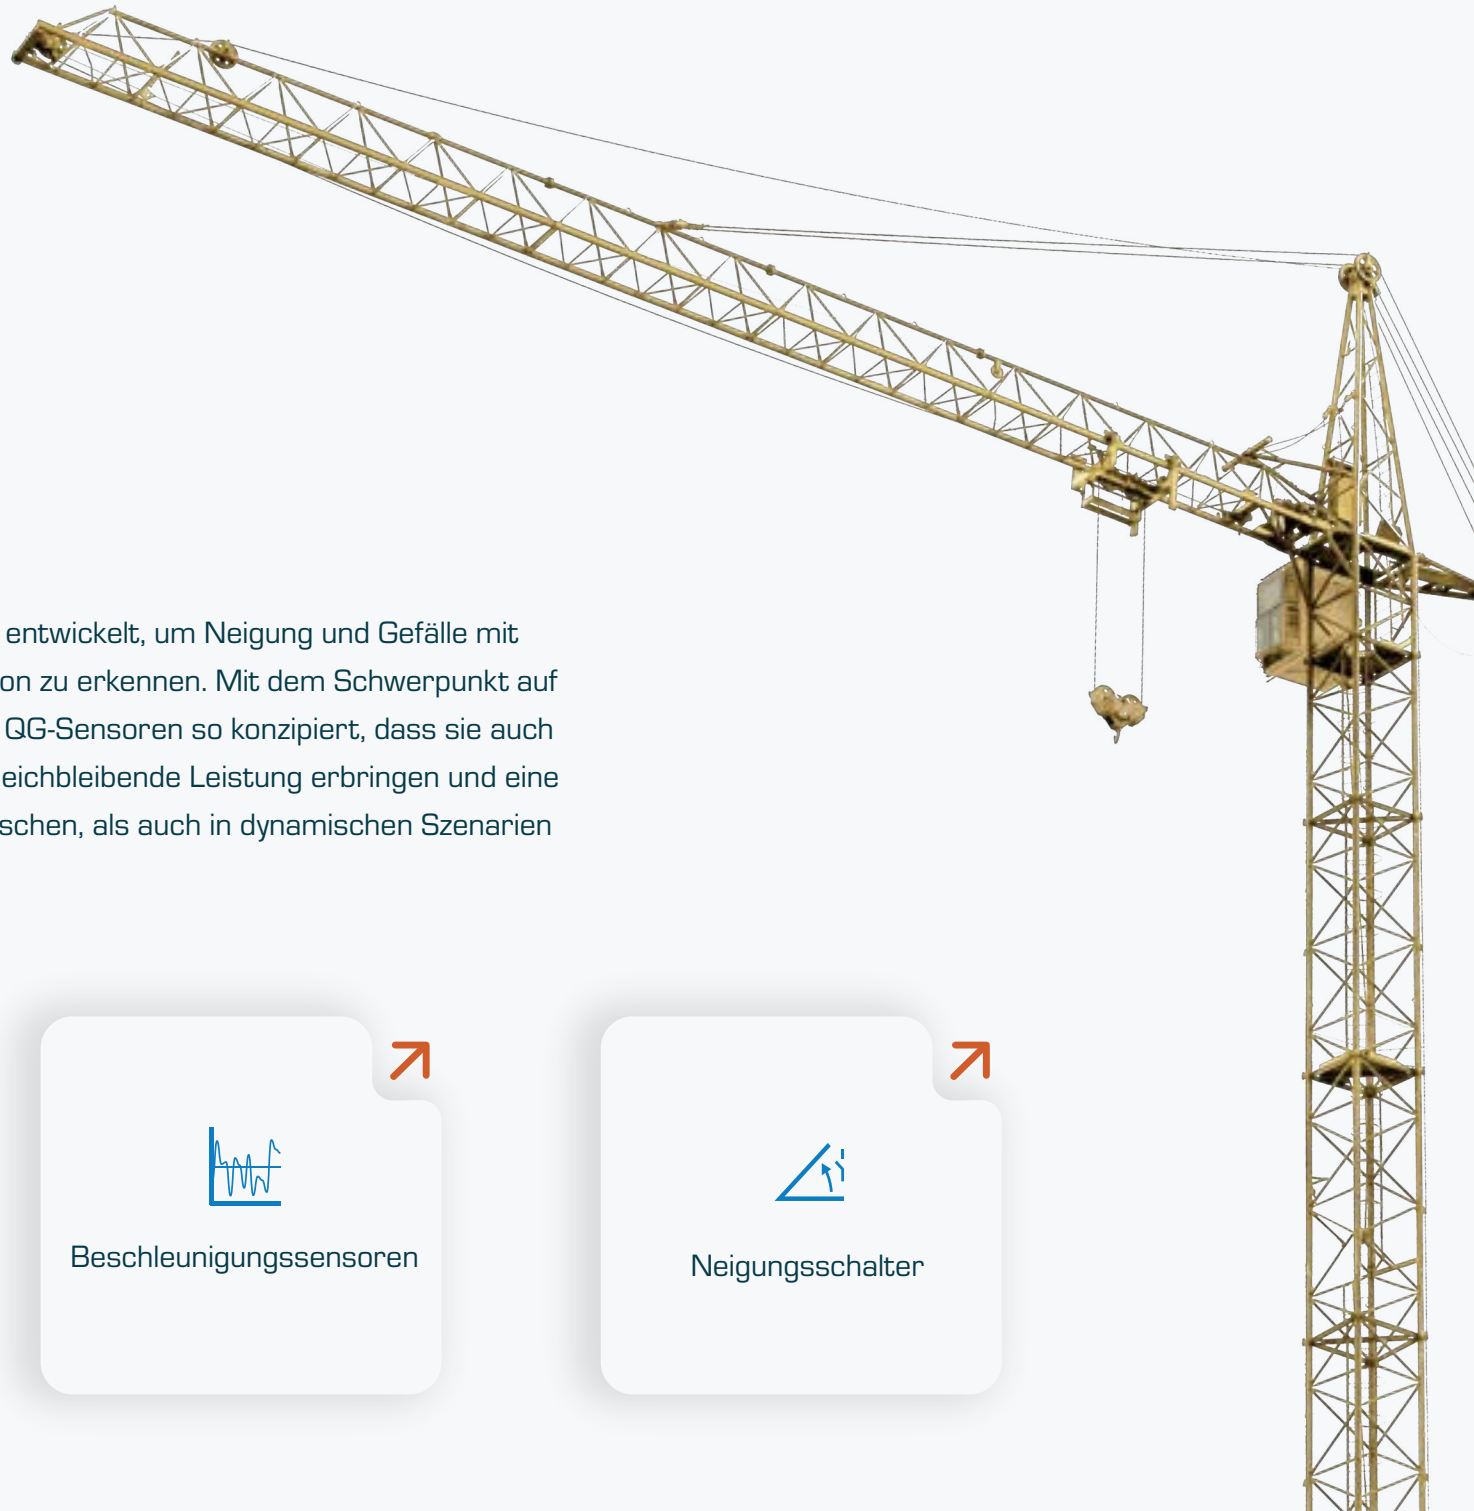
entwickelt, um Neigung und Gefälle mit on zu erkennen. Mit dem Schwerpunkt auf QG-Sensoren so konzipiert, dass sie auch eichbleibende Leistung erbringen und eine schen, als auch in dynamischen Szenarien

Beschleunigungssensoren

Neigungsschalter